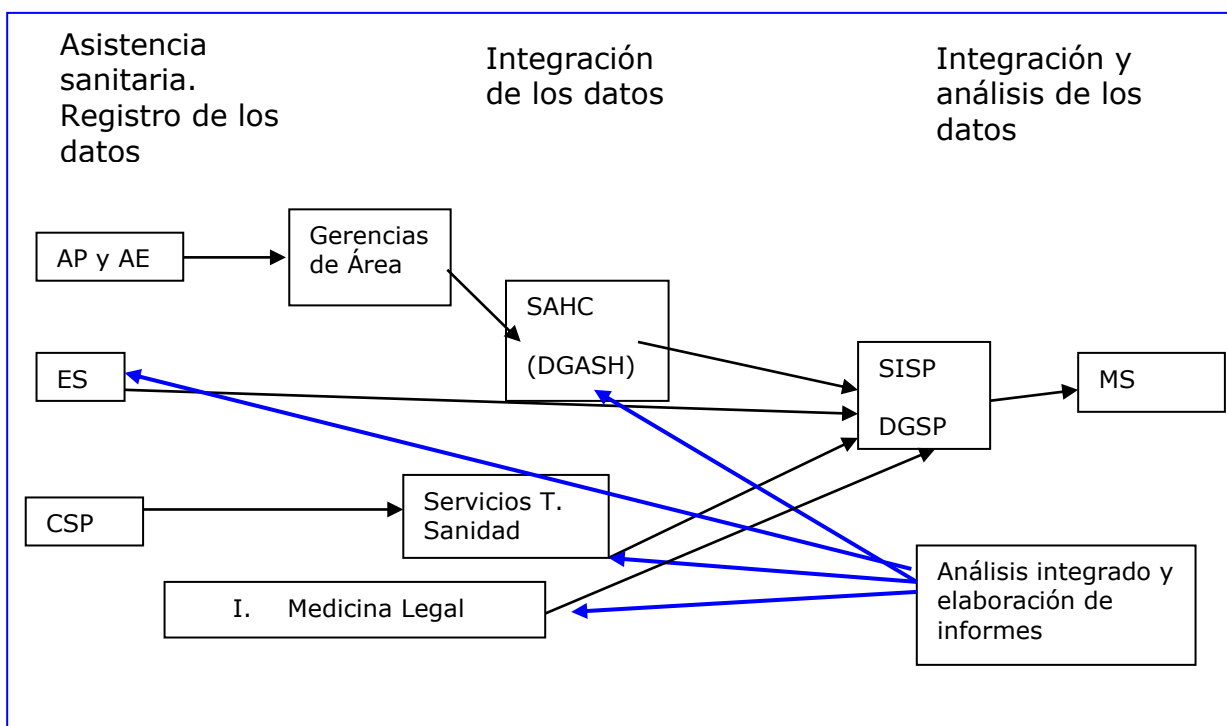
Asistencia sanitaria. Registro de los datos

Integración de los datos

Integración y análisis de los datos

AP y AE

Gerencias de Área

SAHC

(DGASH)

ES

SISP

DGSP

MS

CSP

Servicios T. Sanidad

I. Medicina Legal

Análisis integrado y elaboración de informes